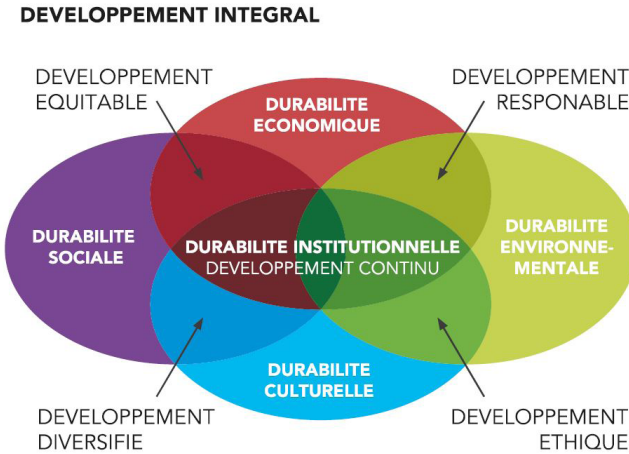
DEVELOPPEMENT INTEGRAL

DEVELOPPEMENT EQUITABLE

DEVELOPPEMENT RESPONABLE

DURABILITE ECONOMIQUE

DURABILITE SOCIALE

DURABILITE INSTITUTIONNELLE
DEVELOPPEMENT CONTINU

DURABILITE ENVIRONNEMENTALE

DURABILITE CULTURELLE

DEVELOPPEMENT DIVERSIFIE

DEVELOPPEMENT ETHIQUE